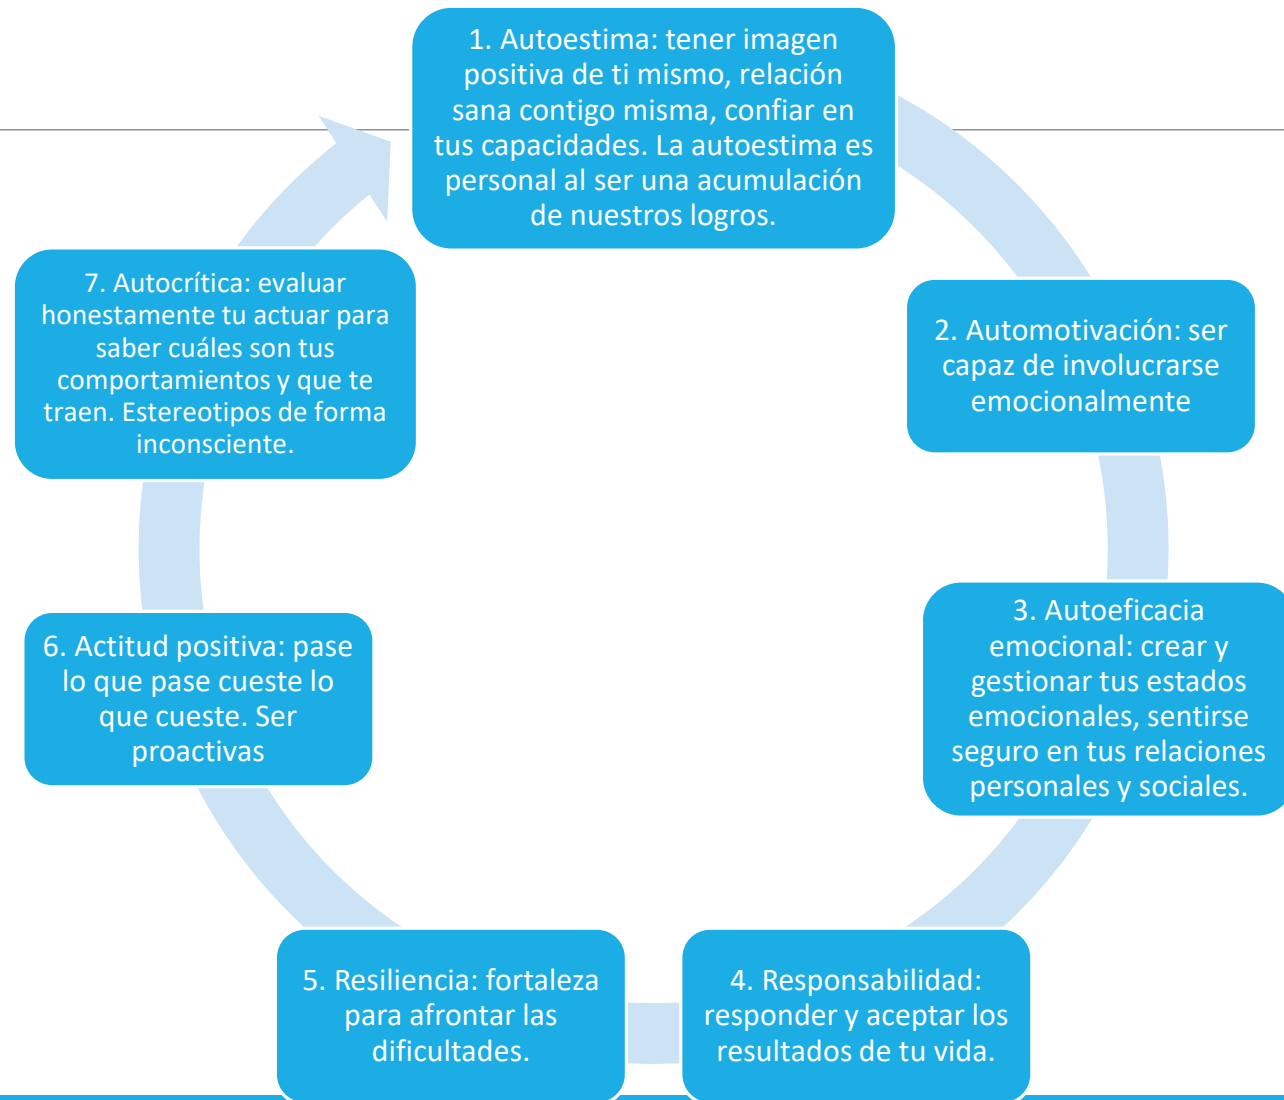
1. Autoestima: tener imagen positiva de ti mismo, relación sana contigo misma, confiar en tus capacidades. La autoestima es personal al ser una acumulación de nuestros logros.

2. Automotivación: ser capaz de involucrarse emocionalmente

3. Autoeficacia emocional: crear y gestionar tus estados emocionales, sentirse seguro en tus relaciones personales y sociales.

4. Responsabilidad: responder y aceptar los resultados de tu vida.

5. Resiliencia: fortaleza para afrontar las dificultades.

6. Actitud positiva: pase lo que pase cueste lo que cueste. Ser proactivas

7. Autocrítica: evaluar honestamente tu actuar para saber cuáles son tus comportamientos y que te traen. Estereotipos de forma inconsciente.